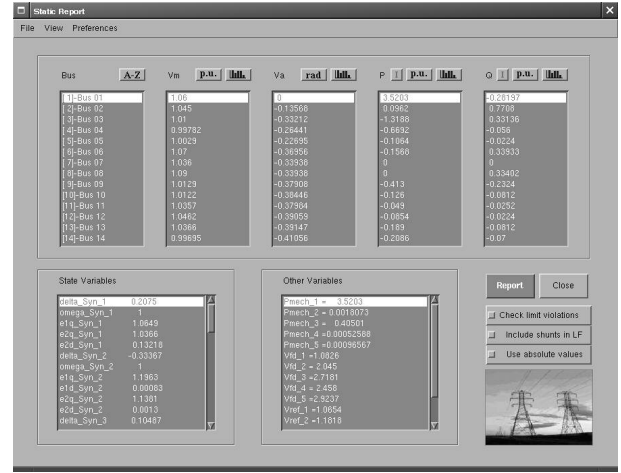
Static Report

File View Preferences

Bus A-Z

[ 1]-Bus 01
[ 2]-Bus 02
[ 3]-Bus 03
[ 4]-Bus 04
[ 5]-Bus 05
[ 6]-Bus 06
[ 7]-Bus 07
[ 8]-Bus 08
[ 9]-Bus 09
[10]-Bus 10
[11]-Bus 11
[12]-Bus 12
[13]-Bus 13
[14]-Bus 14

Vm p.u.

1.06
1.045
1.01
0.99782
1.0029
1.07
1.036
1.09
1.0129
1.0122
1.0357
1.0462
1.0366
0.99695

Va rad

0
-0.13568
-0.33212
-0.26441
-0.22695
-0.36956
-0.33938
-0.33938
-0.37908
-0.38446
-0.37984
-0.39059
-0.39147
-0.41056

P I p.u.

3.5203
0.0962
-1.3188
-0.6692
-0.1064
-0.1568
0
0
-0.413
-0.126
-0.049
-0.0854
-0.189
-0.2086

Q I p.u.

-0.28197
0.7708
0.33136
-0.056
-0.0224
0.33933
0
0.33402
-0.2324
-0.0812
-0.0252
-0.0224
-0.0812
-0.07

State Variables

delta_Syn_1 0.2075
omega_Syn_1 1
e1q_Syn_1 1.0649
e2q_Syn_1 1.0366
e2d_Syn_1 0.13218
delta_Syn_2 -0.33367
omega_Syn_2 1
e1q_Syn_2 1.1963
e1d_Syn_2 0.00083
e2q_Syn_2 1.1381
e2d_Syn_2 0.0013
delta_Syn_3 0.10487

Other Variables

Pmech_1 = 3.5203
Pmech_2 = 0.0018073
Pmech_3 = 0.40501
Pmech_4 =0.00052588
Pmech_5 =0.00096567
Vfd_1 =1.0826
Vfd_2 = 2.045
Vfd_3 =2.7181
Vfd_4 = 2.458
Vfd_5 =2.9237
Vref_1 =1.0654
Vref_2 =1.1818

Report Close

Check limit violations
Include shunts in LF
Use absolute values